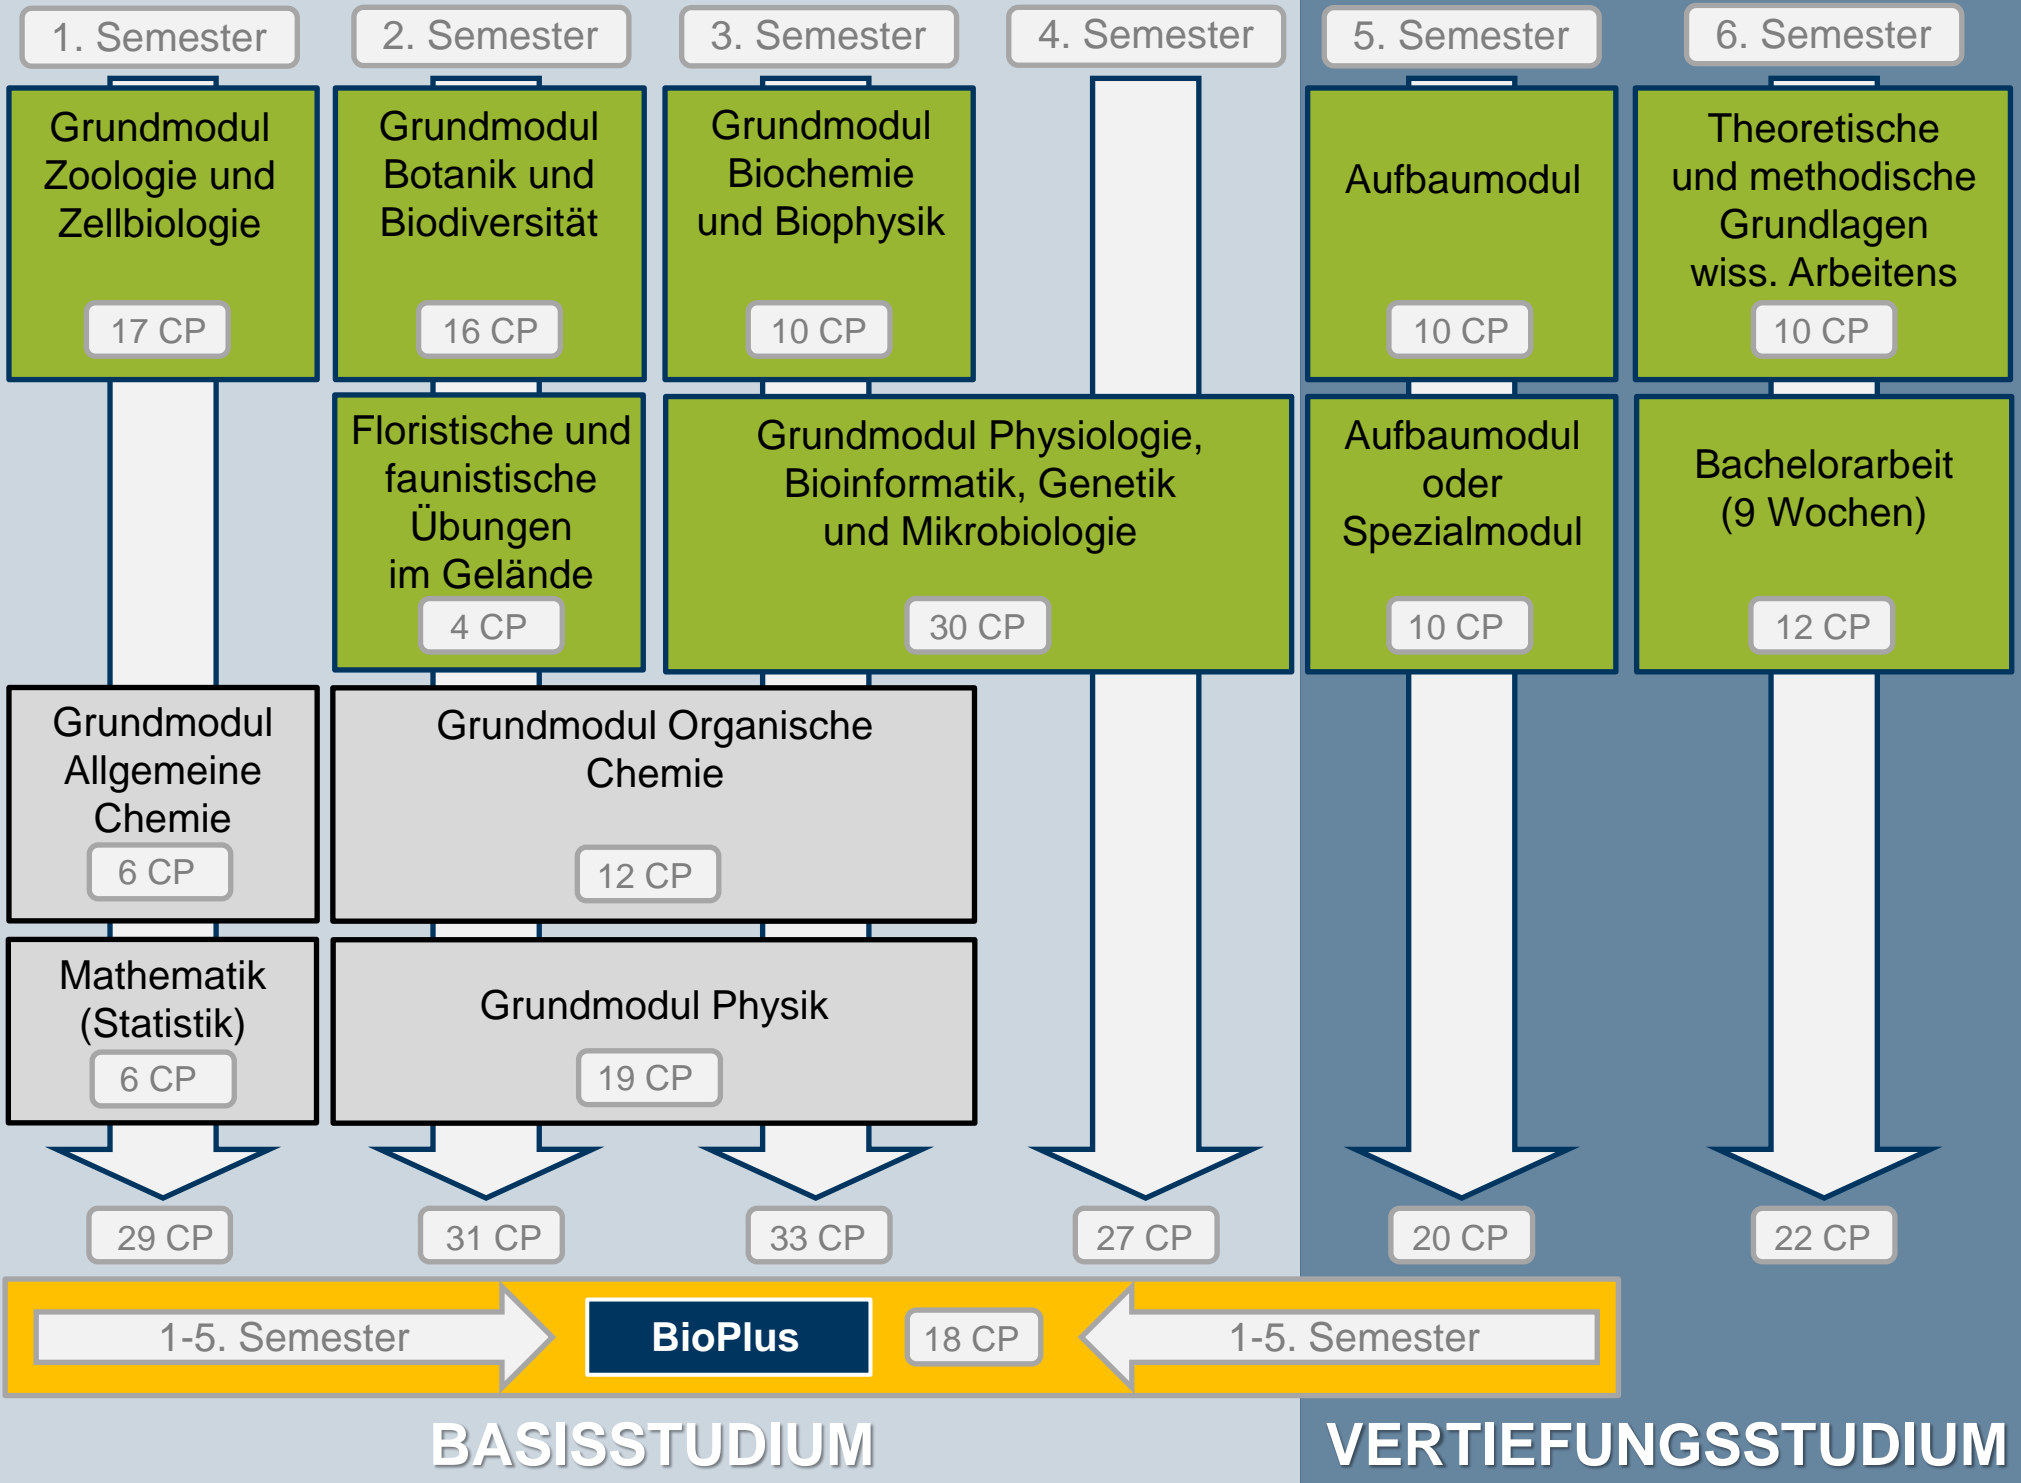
1. Semester

2. Semester

3. Semester

4. Semester

5. Semester

6. Semester

Grundmodul Zoologie und Zellbiologie

17 CP

Grundmodul Botanik und Biodiversität

16 CP

Grundmodul Biochemie und Biophysik

10 CP

Aufbaumodul

10 CP

Theoretische und methodische Grundlagen wiss. Arbeitens

10 CP

Floristische und faunistische Übungen im Gelände

4 CP

Grundmodul Physiologie, Bioinformatik, Genetik und Mikrobiologie

30 CP

Aufbaumodul oder Spezialmodul

10 CP

Bachelorarbeit (9 Wochen)

12 CP

Grundmodul Allgemeine Chemie

6 CP

Grundmodul Organische Chemie

12 CP

Mathematik (Statistik)

6 CP

Grundmodul Physik

19 CP

29 CP

31 CP

33 CP

27 CP

20 CP

22 CP

1-5. Semester

BioPlus

18 CP

1-5. Semester

BASISSTUDIUM

VERTIEFUNGSSTUDIUM